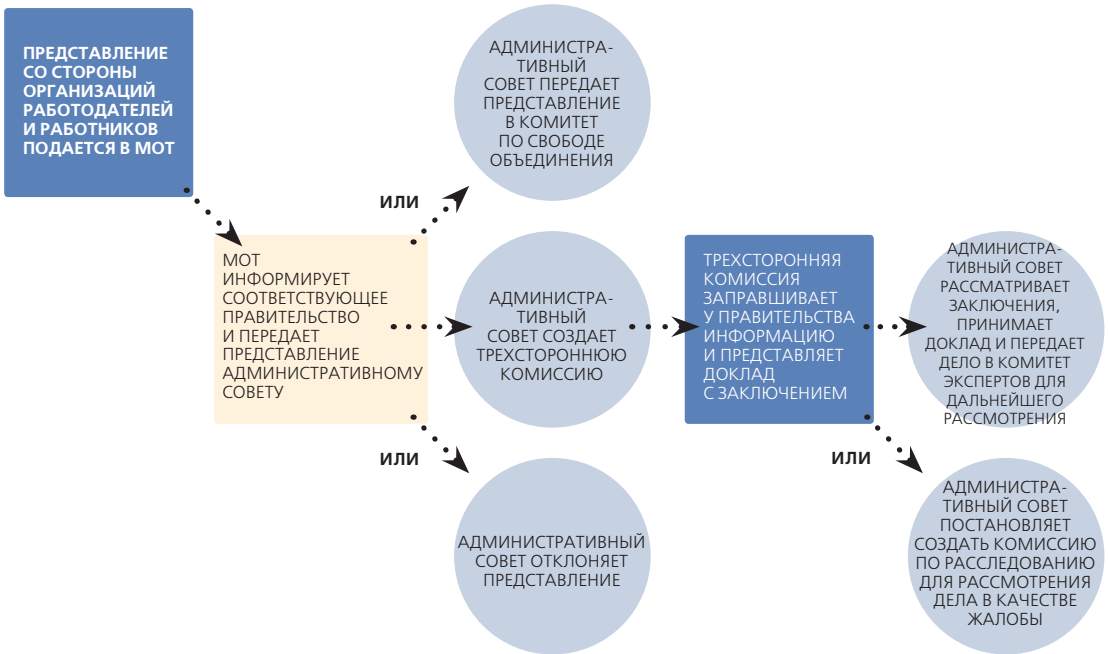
ПРЕДСТАВЛЕНИЕ СО СТОРОНЫ ОРГАНИЗАЦИЙ РАБОТОДАТЕЛЕЙ И РАБОТНИКОВ ПОДАЕТСЯ В МОТ

МОТ ИНФОРМИРУЕТ СООТВЕТСТВУЮЩЕЕ ПРАВИТЕЛЬСТВО И ПЕРЕДАЕТ ПРЕДСТАВЛЕНИЕ АДМИНИСТРАТИВНОМУ СОВЕТУ

ИЛИ

АДМИНИСТРАТИВНЫЙ СОВЕТ ПЕРЕДАЕТ ПРЕДСТАВЛЕНИЕ В КОМИТЕТ ПО СВОБОДЕ ОБЪЕДИНЕНИЯ

АДМИНИСТРАТИВНЫЙ СОВЕТ СОЗДАЕТ ТРЕХСТОРОННЮЮ КОМИССИЮ

ИЛИ

АДМИНИСТРАТИВНЫЙ СОВЕТ ОТКЛОНЯЕТ ПРЕДСТАВЛЕНИЕ

ТРЕХСТОРОННЯЯ КОМИССИЯ ЗАПРАШИВАЕТ У ПРАВИТЕЛЬСТВА ИНФОРМАЦИЮ И ПРЕДСТАВЛЯЕТ ДОКЛАД С ЗАКЛЮЧЕНИЕМ

АДМИНИСТРАТИВНЫЙ СОВЕТ РАССМАТРИВАЕТ ЗАКЛЮЧЕНИЯ, ПРИНИМАЕТ ДОКЛАД И ПЕРЕДАЕТ ДЕЛО В КОМИТЕТ ЭКСПЕРТОВ ДЛЯ ДАЛЬНЕЙШЕГО РАССМОТРЕНИЯ

ИЛИ

АДМИНИСТРАТИВНЫЙ СОВЕТ ПОСТАНОВЛЯЕТ СОЗДАТЬ КОМИССИЮ ПО РАССЛЕДОВАНИЮ ДЛЯ РАССМОТРЕНИЯ ДЕЛА В КАЧЕСТВЕ ЖАЛОБЫ